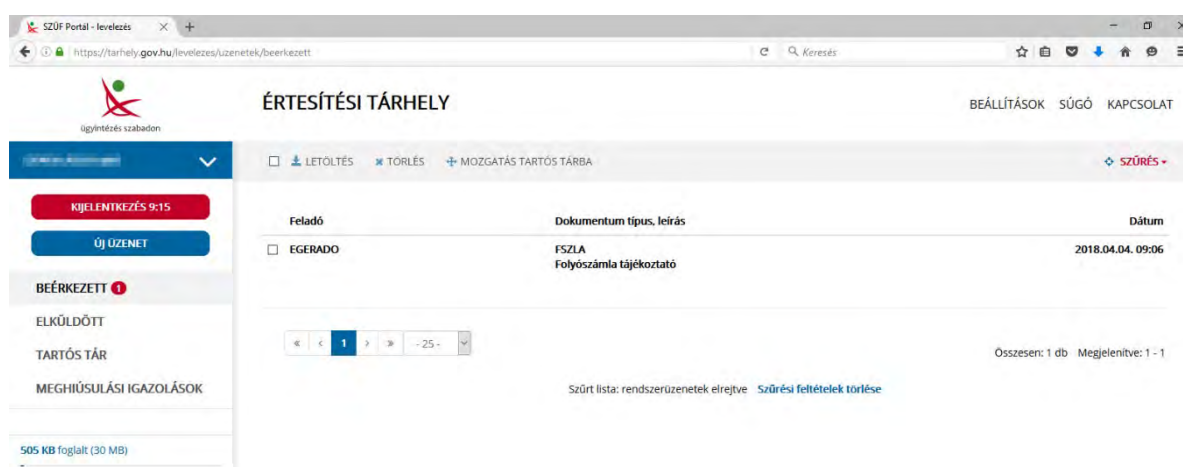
SZÜF Portál - levelezés

https://tarhely.gov.hu/levelezes/uzenetek/beerkezett

Keresés

ügyintézés szabadon

ÉRTESÍTÉSI TÁRHELY

BEÁLLÍTÁSOK SÚGÓ KAPCSOLAT

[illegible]

LETÖLTÉS TÖRLÉS MOZGATÁS TARTÓS TÁRBA

SZŰRÉS

KIJELENTKEZÉS 9:15

ÚJ ÜZENET

BEÉRKEZETT 1

ELKÜLDÖTT

TARTÓS TÁR

MEGHIÚSULÁSI IGAZOLÁSOK

505 KB foglalt (30 MB)

| Feladó | Dokumentum típus, leírás | Dátum |
|---|---|---|
| EGERADO | FSZLA Folyószámla tájékoztató | 2018.04.04. 09:06 |

« ‹ 1 › » - 25 -

Összesen: 1 db Megjelenítve: 1 - 1

Szűrt lista: rendszerüzenetek elrejtve Szűrési feltételek törlése